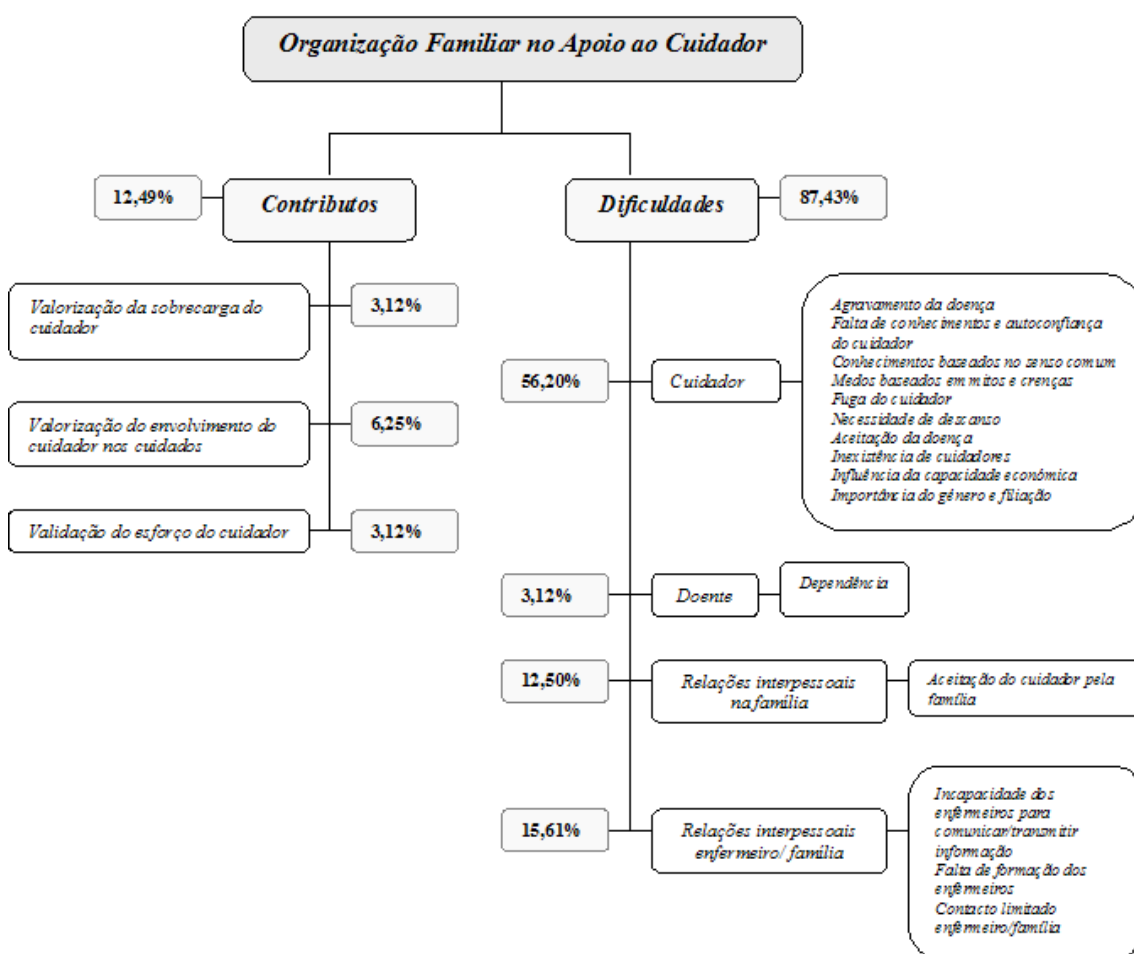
Organização Familiar no Apoio ao Cuidador

12,49%

Contributos

Valorização da sobrecarga do cuidador

3,12%

Valorização do envolvimento do cuidador nos cuidados

6,25%

Validação do esforço do cuidador

3,12%

Dificuldades

87,43%

56,20%

Cuidador

Agravamento da doença
Falta de conhecimentos e autoconfiança do cuidador
Conhecimentos baseados no senso comum
Medos baseados em mitos e crenças
Fuga do cuidador
Necessidade de descanso
Aceitação da doença
Inexistência de cuidadores
Influência da capacidade económica
Importância do género e filiação

3,12%

Doente

Dependência

12,50%

Relações interpessoais na família

Aceitação do cuidador pela família

15,61%

Relações interpessoais enfermeiro/ família

Incapacidade dos enfermeiros para comunicar/transmitir informação
Falta de formação dos enfermeiros
Contacto limitado enfermeiro/família